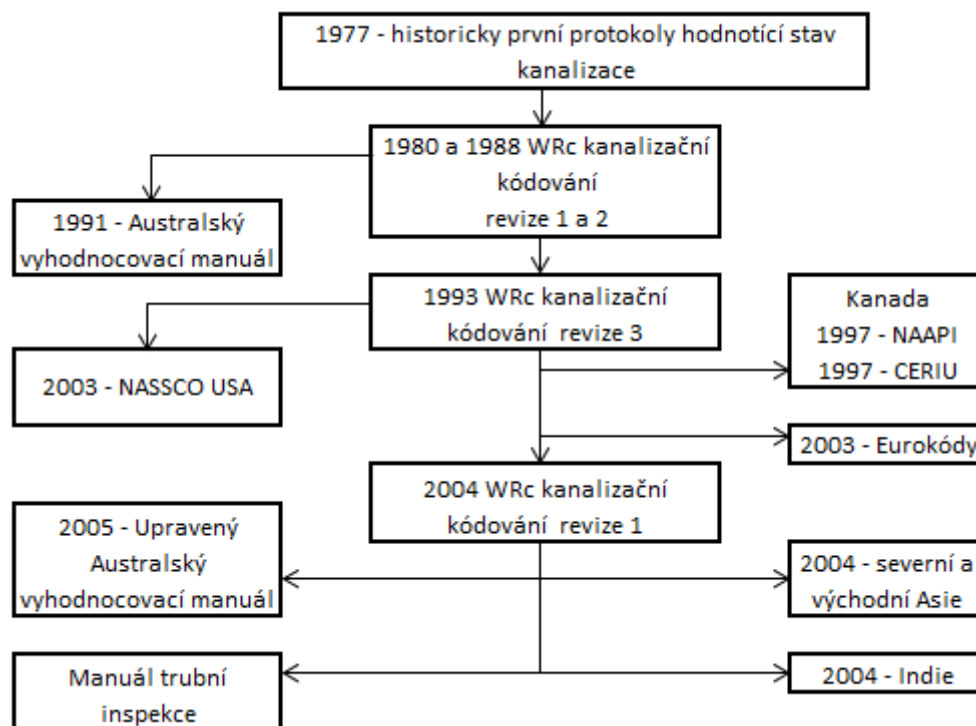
1977 - historicky první protokoly hodnotící stav kanalizace

1980 a 1988 WRc kanalizační kódování revize 1 a 2

1991 - Australský vyhodnocovací manuál

1993 WRc kanalizační kódování revize 3

Kanada
1997 - NAAPI
1997 - CERIU

2003 - NASSCO USA

2003 - Eurokódy

2004 WRc kanalizační kódování revize 1

2005 - Upravený Australský vyhodnocovací manuál

2004 - severní a východní Asie

Manuál trubní inspekce

2004 - Indie